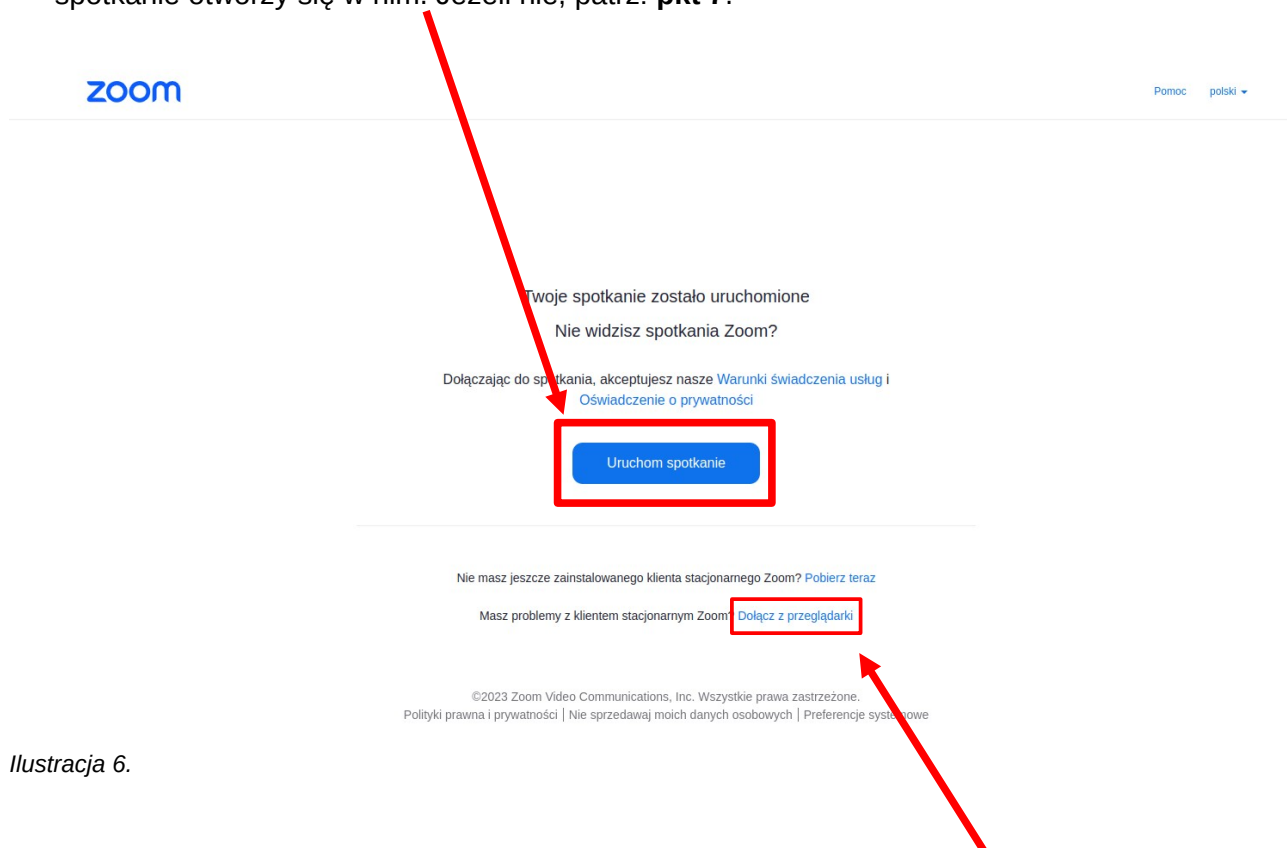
spotkanie otworzy się w nim. Jeżeli nie, patrz: **pkt 7**.

zoom

Pomoc polski

Twoje spotkanie zostało uruchomione

Nie widzisz spotkania Zoom?

Dołączając do spotkania, akceptujesz nasze Warunki świadczenia usług i Oświadczenie o prywatności

Uruchom spotkanie

Nie masz jeszcze zainstalowanego klienta stacjonarnego Zoom? Pobierz teraz

Masz problemy z klientem stacjonarnym Zoom? Dołącz z przeglądarki

©2023 Zoom Video Communications, Inc. Wszystkie prawa zastrzeżone.
Polityki prawna i prywatności | Nie sprzedawaj moich danych osobowych | Preferencje systemowe

*Ilustracja 6.*